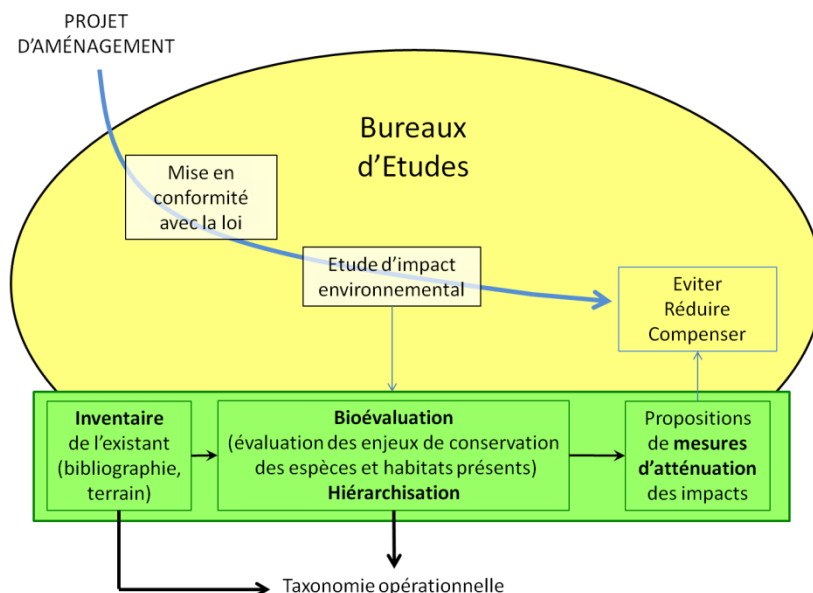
PROJET D'AMÉNAGEMENT

Bureaux d'Etudes

Mise en conformité avec la loi

Etude d'impact environnemental

Eviter
Réduire
Compenser

**Inventaire** de l'existant (bibliographie, terrain)

**Bioévaluation**
(évaluation des enjeux de conservation des espèces et habitats présents)
**Hiérarchisation**

Propositions de **mesures d'atténuation** des impacts

Taxonomie opérationnelle